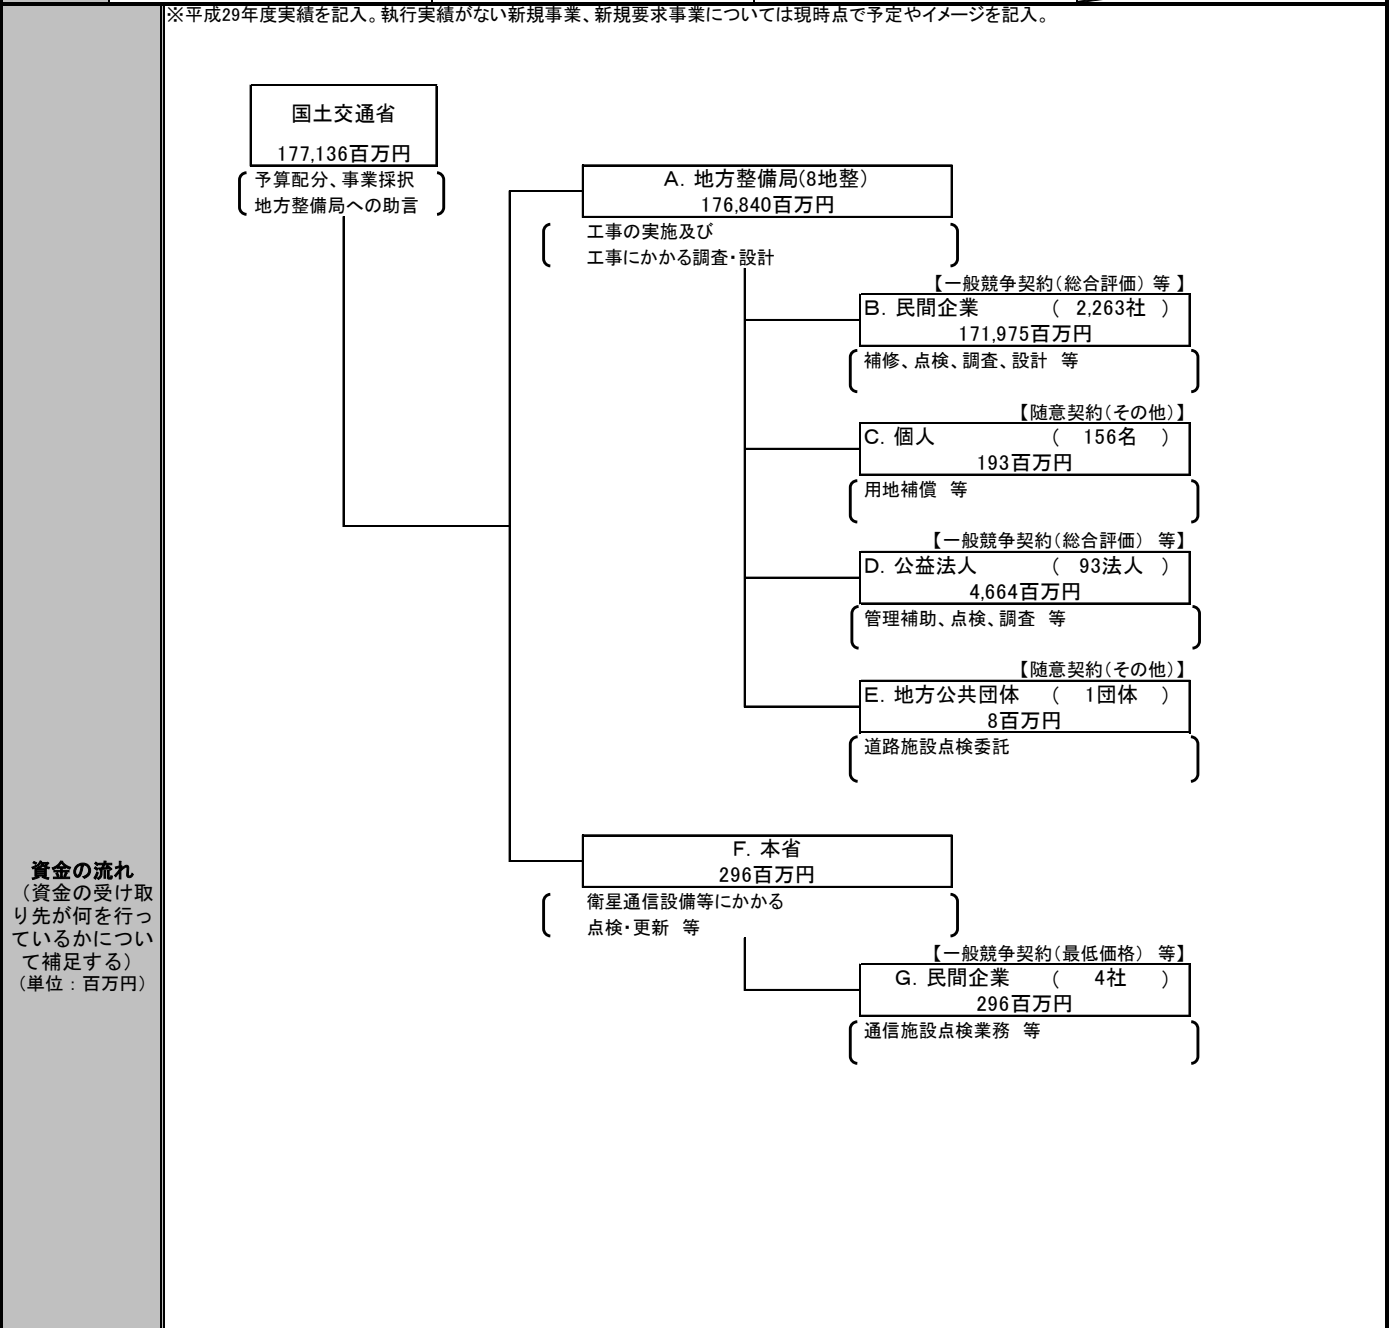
※平成29年度実績を記入。執行実績がない新規事業、新規要求事業については現時点で予定やイメージを記入。

資金の流れ
（資金の受け取り先が何を行っているかについて補足する）
（単位：百万円）

国土交通省
177,136百万円
予算配分、事業採択
地方整備局への助言

A. 地方整備局(8地整)
176,840百万円
工事の実施及び
工事にかかる調査・設計

【一般競争契約(総合評価) 等】
B. 民間企業 ( 2,263社 )
171,975百万円
補修、点検、調査、設計 等

【随意契約(その他)】
C. 個人 ( 156名 )
193百万円
用地補償 等

【一般競争契約(総合評価) 等】
D. 公益法人 ( 93法人 )
4,664百万円
管理補助、点検、調査 等

【随意契約(その他)】
E. 地方公共団体 ( 1団体 )
8百万円
道路施設点検委託

F. 本省
296百万円
衛星通信設備等にかかる
点検・更新 等

【一般競争契約(最低価格) 等】
G. 民間企業 ( 4社 )
296百万円
通信施設点検業務 等